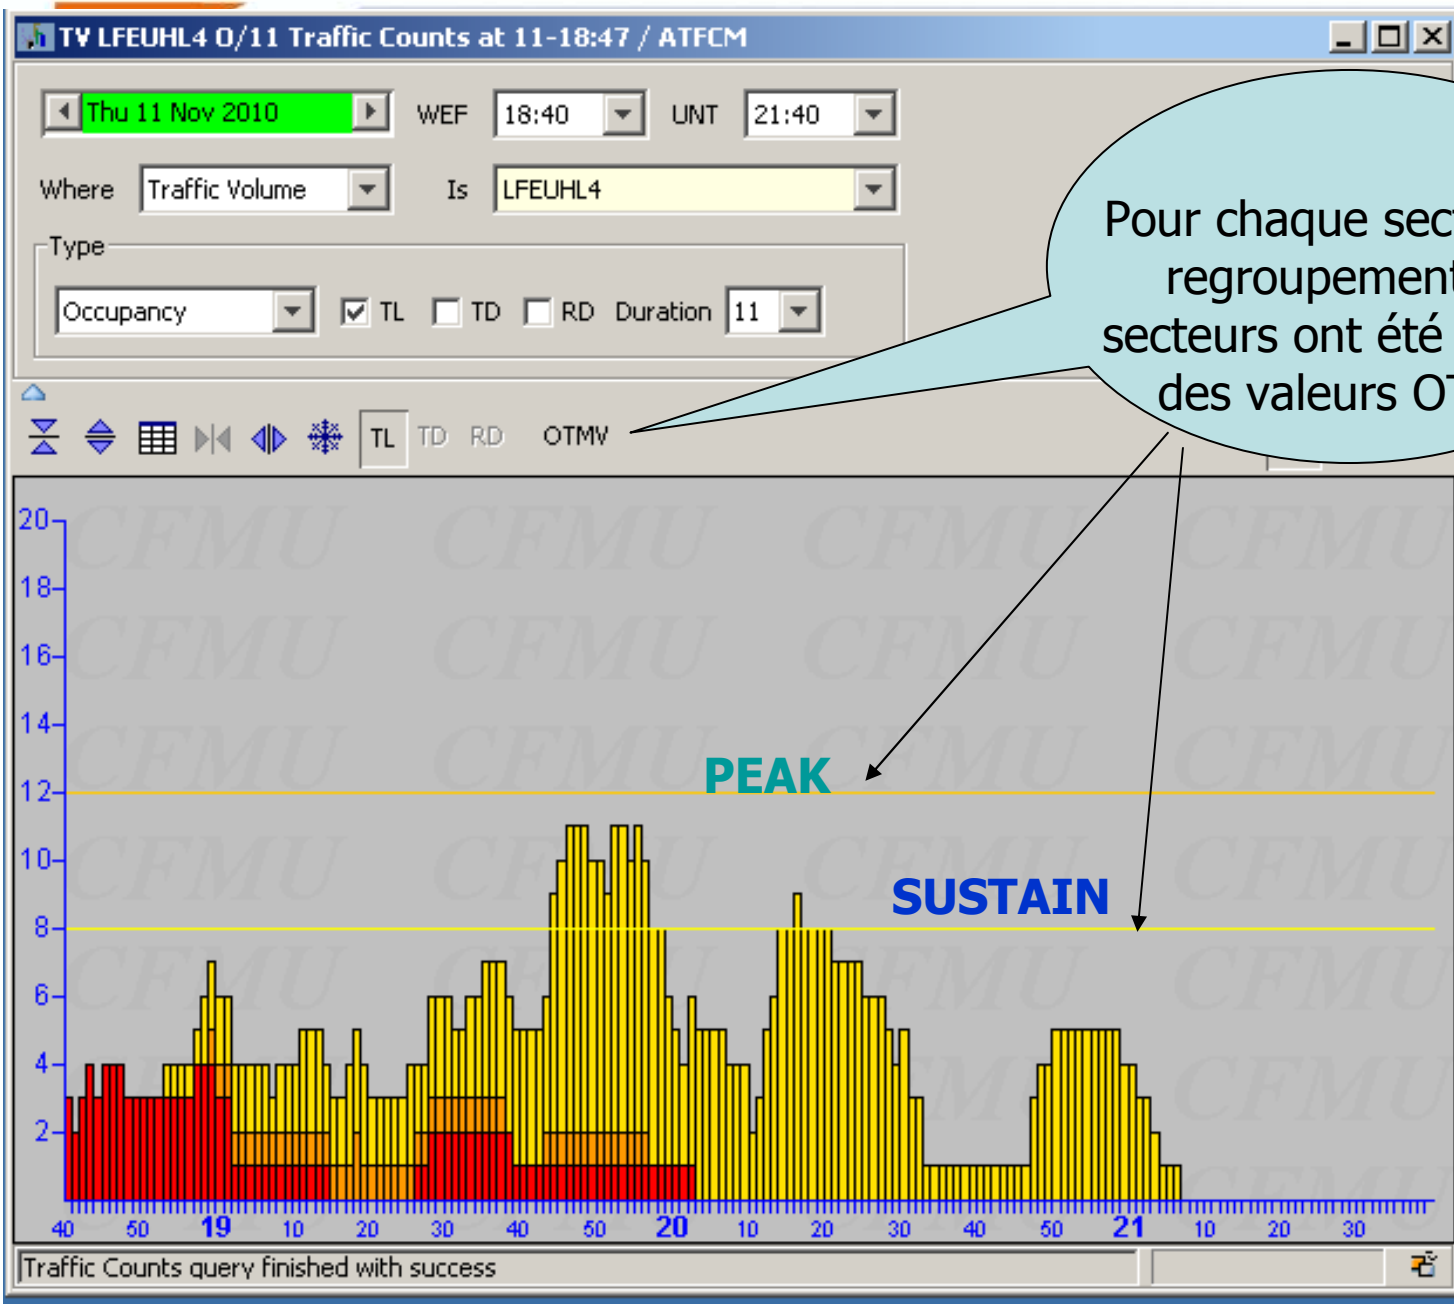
TV LFEUHL4 0/11 Traffic Counts at 11-18:47 / ATFCM

Thu 11 Nov 2010 WEF 18:40 UNT 21:40

Where Traffic Volume Is LFEUHL4

Type

Occupancy TL TD RD Duration 11

TL TD RD OTMV

Pour chaque sec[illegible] regroupement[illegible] secteurs ont été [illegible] des valeurs O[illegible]

PEAK

SUSTAIN

20
18
16
14
12
10
8
6
4
2

40 50 19 10 20 30 40 50 20 10 20 30 40 50 21 10 20 30

CFMU CFMU CFMU CFMU

Traffic Counts query finished with success